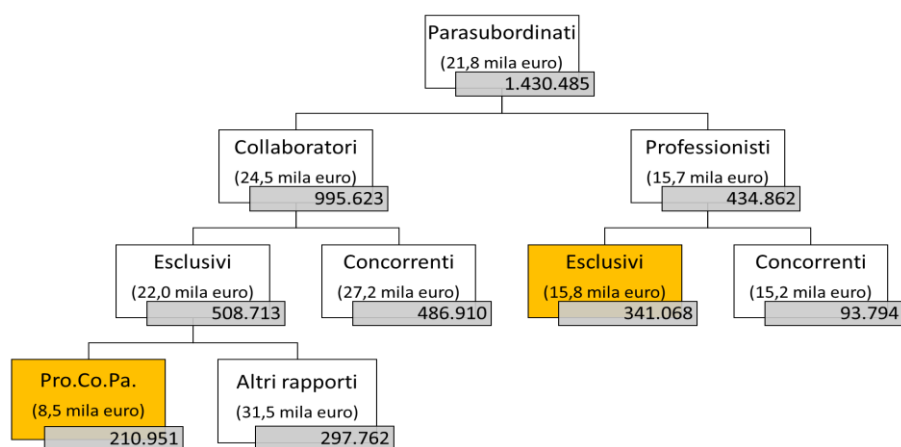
Parasubordinati
(21,8 mila euro)
1.430.485

Collaboratori
(24,5 mila euro)
995.623

Professionisti
(15,7 mila euro)
434.862

Esclusivi
(22,0 mila euro)
508.713

Concorrenti
(27,2 mila euro)
486.910

Esclusivi
(15,8 mila euro)
341.068

Concorrenti
(15,2 mila euro)
93.794

Pro.Co.Pa.
(8,5 mila euro)
210.951

Altri rapporti
(31,5 mila euro)
297.762